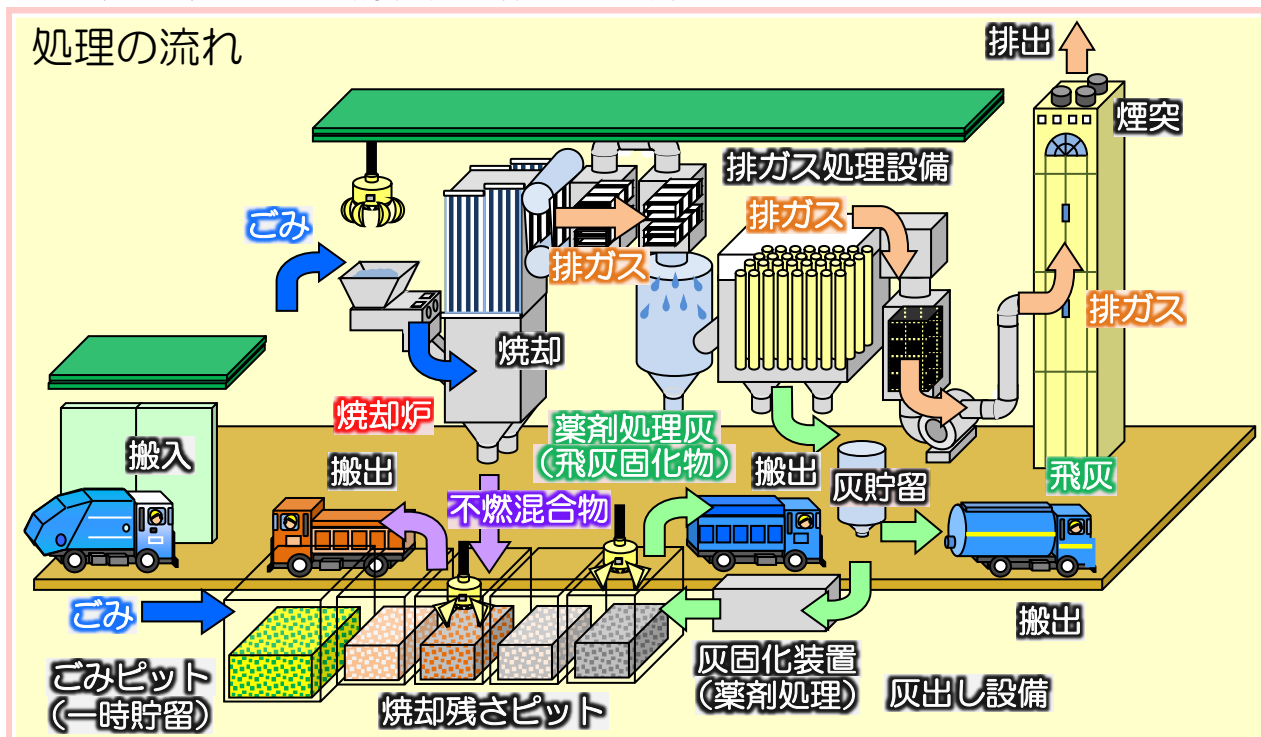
処理の流れ

排出

煙突

排ガス処理設備

ごみ

排ガス

排ガス

排ガス

焼却

焼却炉

薬剤処理灰
（飛灰固化物）

搬入

搬出

搬出

灰貯留

飛灰

不燃混合物

ごみ

搬出

ごみピット
（一時貯留）

焼却残さピット

灰固化装置
（薬剤処理）

灰出し設備